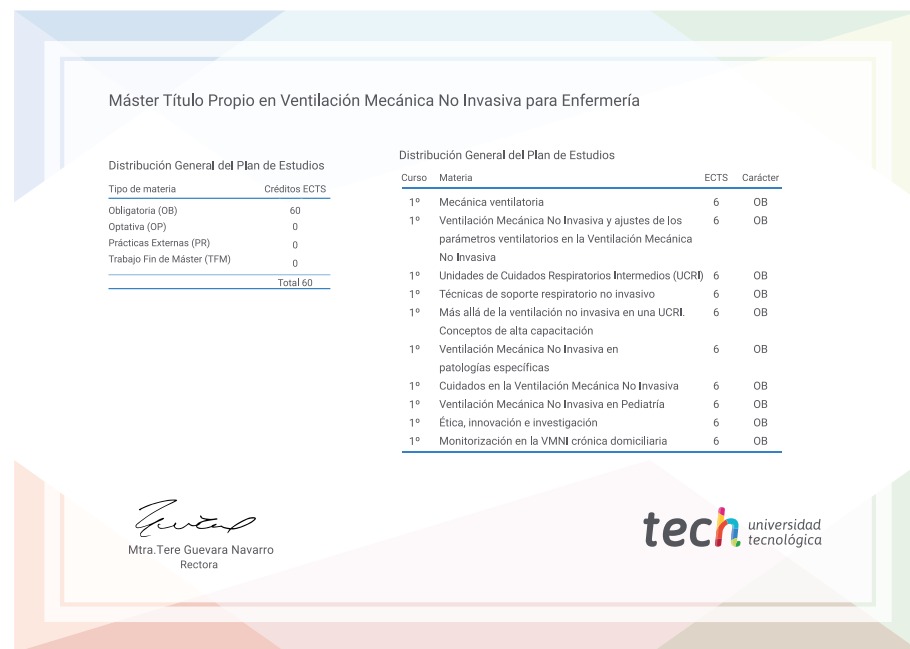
Máster Título Propio en Ventilación Mecánica No Invasiva para Enfermería

Distribución General del Plan de Estudios

| Tipo de materia | Créditos ECTS |
|---|---|
| Obligatoria (OB) | 60 |
| Optativa (OP) | 0 |
| Prácticas Externas (PR) | 0 |
| Trabajo Fin de Máster (TFM) | 0 |
| | Total 60 |

Distribución General del Plan de Estudios

| Curso | Materia | ECTS | Carácter |
|---|---|---|---|
| 1º | Mecánica ventilatoria | 6 | OB |
| 1º | Ventilación Mecánica No Invasiva y ajustes de los parámetros ventilatorios en la Ventilación Mecánica No Invasiva | 6 | OB |
| 1º | Unidades de Cuidados Respiratorios Intermedios (UCRI) | 6 | OB |
| 1º | Técnicas de soporte respiratorio no invasivo | 6 | OB |
| 1º | Más allá de la ventilación no invasiva en una UCRI. Conceptos de alta capacitación | 6 | OB |
| 1º | Ventilación Mecánica No Invasiva en patologías específicas | 6 | OB |
| 1º | Cuidados en la Ventilación Mecánica No Invasiva | 6 | OB |
| 1º | Ventilación Mecánica No Invasiva en Pediatría | 6 | OB |
| 1º | Ética, innovación e investigación | 6 | OB |
| 1º | Monitorización en la VMNI crónica domiciliaria | 6 | OB |

Mtra.Tere Guevara Navarro
Rectora

tech universidad tecnológica